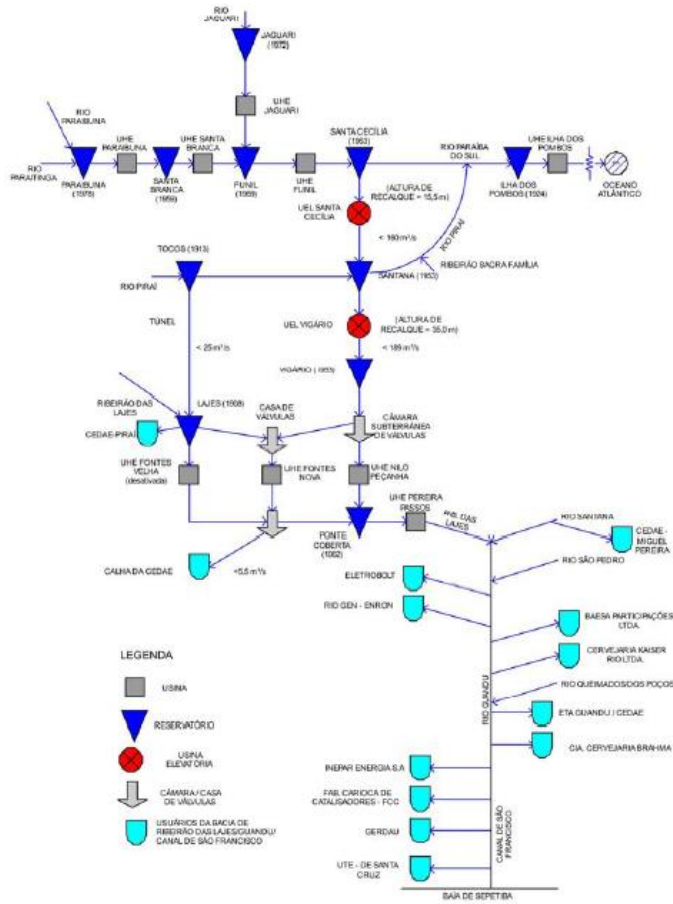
RIO JAGUARI

JAGUARI (1972)

UHE JAGUARI

RIO PARAIBUNA

RIO PARAITINGA

PARAIBUNA (1978)

UHE PARAIBUNA

SANTA BRANCA (1959)

UHE SANTA BRANCA

FUNIL (1969)

UHE FUNIL

SANTA CECÍLIA (1952)

RIO PARAÍBA DO SUL

ILHA DOS POMBOS (1924)

UHE ILHA DOS POMBOS

OCEANO ATLÂNTICO

UEL SANTA CECÍLIA

(ALTURA DE RECALQUE = 15,5 m)

< 160 m³/s

RIO PIRAÍ

RIBEIRÃO SACRA FAMÍLIA

TOCOS (1913)

RIO PIRAÍ

SANTANA (1953)

TÚNEL

< 25 m³/s

UEL VIGÁRIO

(ALTURA DE RECALQUE = 35,0 m)

< 189 m³/s

VIGÁRIO (1955)

RIBEIRÃO DAS LAJES

LAJES (1908)

CASA DE VÁLVULAS

CÂMARA SUBTERRÂNEA DE VÁLVULAS

CEDAE - PIRAÍ

UHE FONTES VELHA (desativada)

UHE FONTES NOVA

UHE NILO PEÇANHA

UHE PEREIRA PASSOS

RIB. DAS LAJES

RIO SANTANA

CEDAE - MIGUEL PEREIRA

PONTE COBERTA (1962)

CALHA DA CEDAE

<5,5 m³/s

RIO SÃO PEDRO

ELETROBOLT

RIO GEN - ENRON

BAESA PARTICIPAÇÕES LTDA.

CERVEJARIA KAISER RIO LTDA.

RIO QUEIMADOS/DOS POÇOS

ETA GUANDU / CEDAE

CIA. CERVEJARIA BRAHMA

RIO GUANDU

LEGENDA

USINA

RESERVATÓRIO

USINA ELEVATÓRIA

CÂMARA / CASA DE VÁLVULAS

USUÁRIOS DA BACIA DE RIBEIRÃO DAS LAJES/GUANDU/ CANAL DE SÃO FRANCISCO

INEPAR ENERGIA S.A

FAB. CARIOCA DE CATALISADORES - FCC

GERDAU

UTE - DE SANTA CRUZ

CANAL DE SÃO FRANCISCO

BAÍA DE SEPETIBA